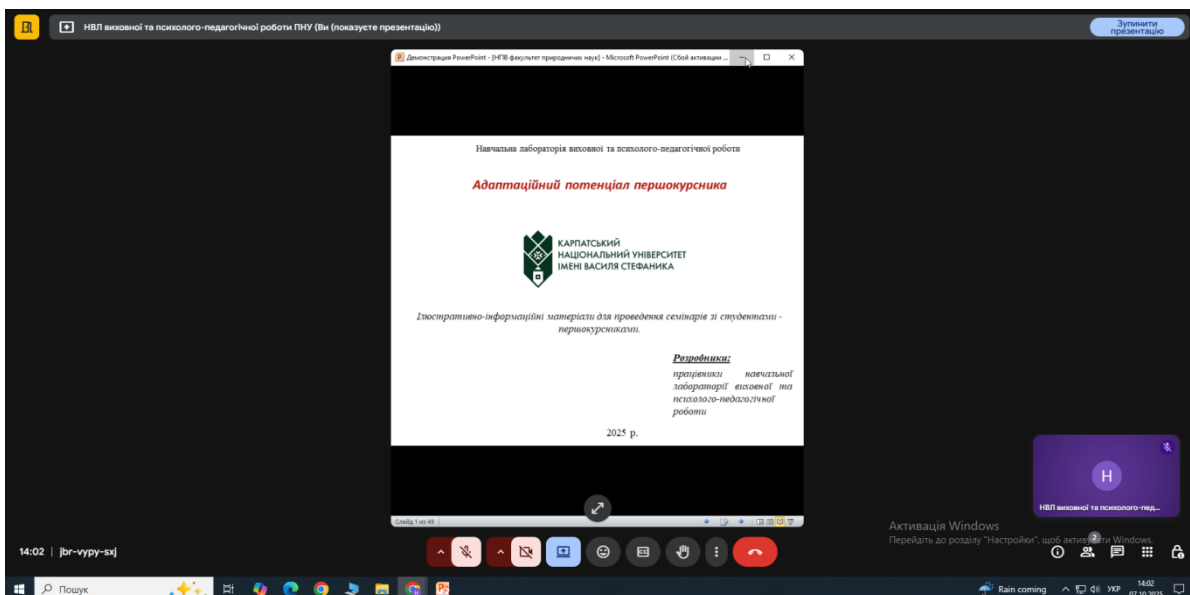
НВЛ виховної та психолого-педагогічної роботи ПНУ (Ви (показуєте презентацію))

Зупинити презентацію

Демонстрация PowerPoint - [НПВ факультет природничих наук] - Microsoft PowerPoint (Сбой активации ...

Навчальна лабораторія виховної та психолого-педагогічної роботи

Адаптаційний потенціал першокурсника

КАРПАТСЬКИЙ НАЦІОНАЛЬНИЙ УНІВЕРСИТЕТ ІМЕНІ ВАСИЛЯ СТЕФАНИКА

Ілюстративно-інформаційні матеріали для проведення семінарів зі студентами - першокурсниками.

Розробники:
працівники навчальної лабораторії виховної та психолого-педагогічної роботи

2025 р.

Слайд 1 из 49

H

НВЛ виховної та психолого-пед...

Активація Windows
Перейдіть до розділу "Настройки", щоб активувати Windows.

14:02 | jbr-vypy-sxj

2

Пошук

Rain coming

УКР

14:02
07.10.2025